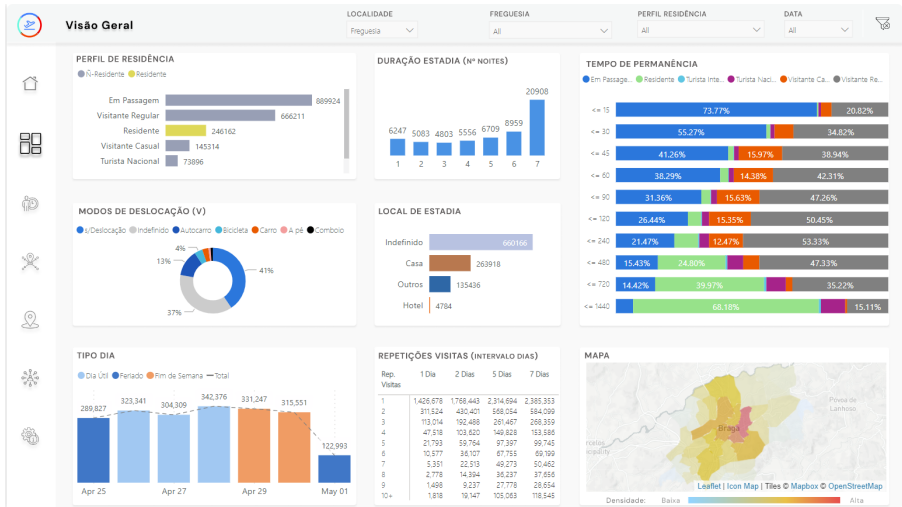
Visão Geral

LOCALIDADE
Freguesia
FREGUESIA
All
PERFIL RESIDÊNCIA
All
DATA
All

PERFIL DE RESIDÊNCIA
Ñ-Residente Residente

| | |
|---|---|
| Em Passagem | 889924 |
| Visitante Regular | 666211 |
| Residente | 246162 |
| Visitante Casual | 145314 |
| Turista Nacional | 73896 |

DURAÇÃO ESTADIA (Nº NOITES)

| 1 | 2 | 3 | 4 | 5 | 6 | 7 |
|---|---|---|---|---|---|---|
| 6247 | 5083 | 4803 | 5556 | 6709 | 8959 | 20908 |

TEMPO DE PERMANÊNCIA
Em Passage... Residente Turista Inte... Turista Naci... Visitante Ca... Visitante Re...

<= 15 73.77% 20.82%
<= 30 55.27% 34.82%
<= 45 41.26% 15.97% 38.94%
<= 60 38.29% 14.38% 42.31%
<= 90 31.36% 15.63% 47.26%
<= 120 26.44% 15.35% 50.45%
<= 240 21.47% 12.47% 53.33%
<= 480 15.43% 24.80% 47.33%
<= 720 14.42% 39.97% 35.22%
<= 1440 68.18% 15.11%

MODOS DE DESLOCAÇÃO (V)
s/Deslocação Indefinido Autocarro Bicicleta Carro A pé Comboio
4% 13% 41% 37%

LOCAL DE ESTADIA

| | |
|---|---|
| Indefinido | 660166 |
| Casa | 263918 |
| Outros | 135436 |
| Hotel | 4784 |

TIPO DIA
Dia Útil Feriado Fim de Semana Total
289,827 323,341 304,309 342,376 331,247 315,551 122,993
Apr 25 Apr 27 Apr 29 May 01

REPETIÇÕES VISITAS (INTERVALO DIAS)

| Rep. Visitas | 1 Dia | 2 Dias | 5 Dias | 7 Dias |
|---|---|---|---|---|
| 1 | 1,426,678 | 1,768,443 | 2,314,694 | 2,385,353 |
| 2 | 311,524 | 430,401 | 568,054 | 584,099 |
| 3 | 113,014 | 192,486 | 261,467 | 266,359 |
| 4 | 47,518 | 103,620 | 149,828 | 153,386 |
| 5 | 21,793 | 59,764 | 97,397 | 99,745 |
| 6 | 10,577 | 36,107 | 67,755 | 69,199 |
| 7 | 5,351 | 22,513 | 49,273 | 50,462 |
| 8 | 2,778 | 14,394 | 36,237 | 37,656 |
| 9 | 1,498 | 9,237 | 27,778 | 28,654 |
| 10+ | 1,818 | 19,147 | 105,063 | 118,545 |

MAPA
Braga
Póvoa de Lanhoso
Leaflet | Icon Map | Tiles © Mapbox © OpenStreetMap
Densidade: Baixa Alta